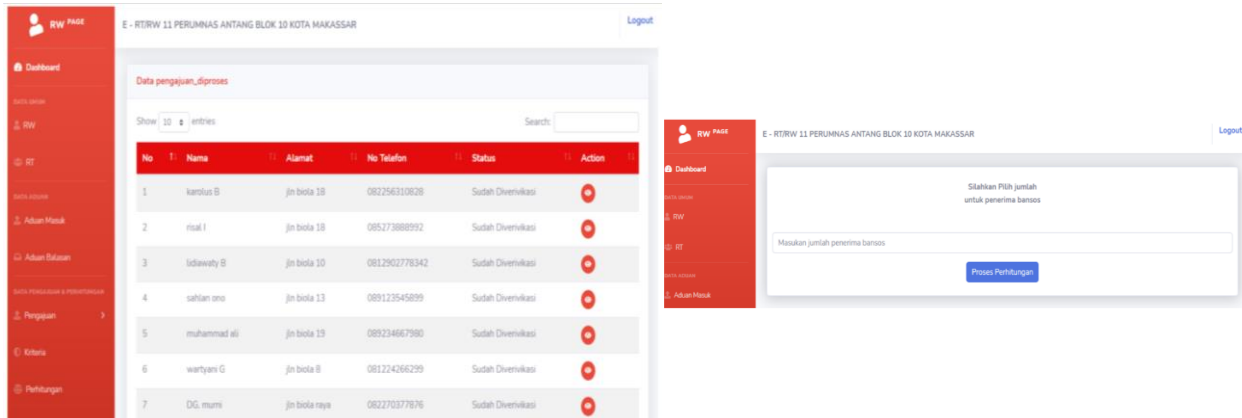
RW PAGE

Dashboard

DATA UMUM

RW

RT

DATA ADUAN

Aduan Masuk

Aduan Balasan

DATA PENGAJUAN & PERHITUNGAN

Pengajuan

Kriteria

Perhitungan

E - RT/RW 11 PERUMNAS ANTANG BLOK 10 KOTA MAKASSAR

Logout

Data pengajuan_diproses

Show 10 entries

Search:

| No | Nama | Alamat | No Telefon | Status | Action |
|---|---|---|---|---|---|
| 1 | karolus B | jln biola 18 | 082256310828 | Sudah Diverivikasi | |
| 2 | risal I | jln biola 18 | 085273888992 | Sudah Diverivikasi | |
| 3 | lidiawaty B | jln biola 10 | 0812902778342 | Sudah Diverivikasi | |
| 4 | sahlan ono | jln biola 13 | 089123545899 | Sudah Diverivikasi | |
| 5 | muhammad ali | jln biola 19 | 089234667980 | Sudah Diverivikasi | |
| 6 | wartyani G | jln biola 8 | 081224266299 | Sudah Diverivikasi | |
| 7 | DG. murni | jln biola raya | 082270377876 | Sudah Diverivikasi | |

RW PAGE

Dashboard

DATA UMUM

RW

RT

DATA ADUAN

Aduan Masuk

E - RT/RW 11 PERUMNAS ANTANG BLOK 10 KOTA MAKASSAR

Logout

Silahkan Pilih jumlah
untuk penerima bansos

Masukan jumlah penerima bansos

Proses Perhitungan